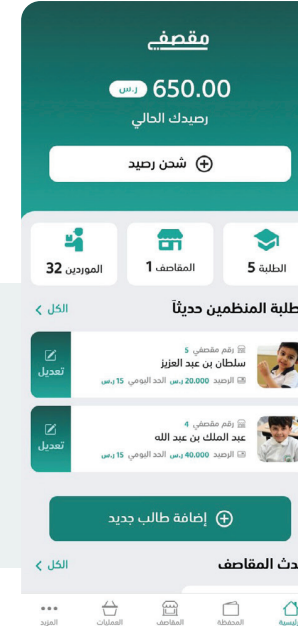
مقصفي

650.00 ر.س

رصيدك الحالي

شحن رصيد

الطلبة 5

المقاصف 1

الموردين 32

طلبة المنظمين حديثاً

الكل

رقم مقصفي 5
سلطان بن عبد العزيز
الرصيد 20.000 ر.س الحد اليومي 15 ر.س
تعديل

رقم مقصفي 4
عبد الملك بن عبد الله
الرصيد 40.000 ر.س الحد اليومي 15 ر.س
تعديل

إضافة طالب جديد

حدث المقاصف

الكل

الرئيسية
المحفظة
المقاصف
العمليات
المزيد